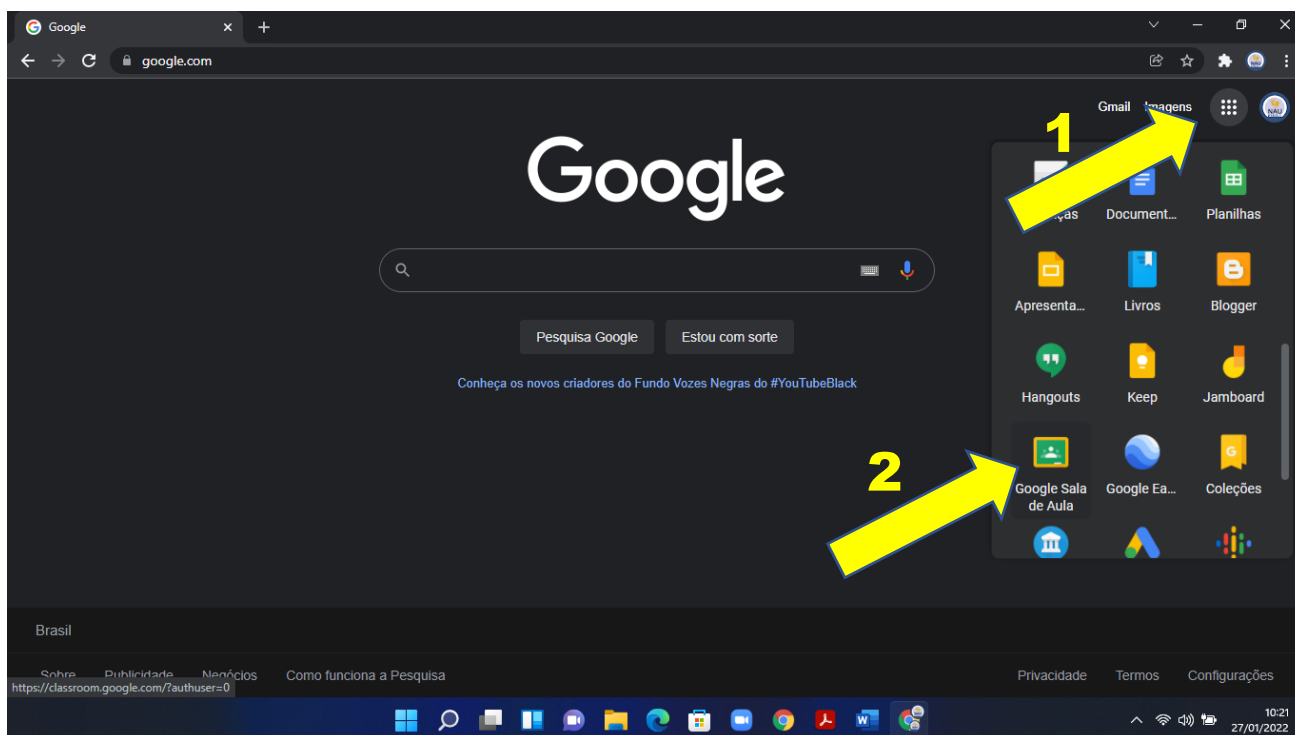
Google

google.com

Gmail Imagens

1

Google

Pesquisa Google Estou com sorte

Conheça os novos criadores do Fundo Vozes Negras do #YouTubeBlack

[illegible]ças Document... Planilhas
Apresenta... Livros Blogger
Hangouts Keep Jamboard
Google Sala de Aula Google Ea... Coleções

2

Brasil

Sobre Publicidade Negócios Como funciona a Pesquisa Privacidade Termos Configurações

https://classroom.google.com/?authuser=0

10:21
27/01/2022